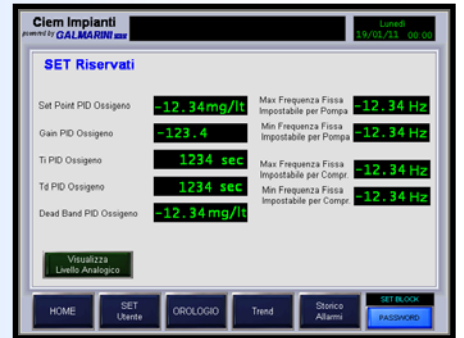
Ciem Impianti
powered by GALMARINI

Lunedi
19/01/11 00:00

SET Riservati

Set Point PID Ossigeno
-12.34mg/lt

Gain PID Ossigeno
-123.4

Ti PID Ossigeno
1234 sec

Td PID Ossigeno
1234 sec

Dead Band PID Ossigeno
-12.34mg/lt

Max Frequenza Fissa Impostabile per Pompa
-12.34 Hz

Min Frequenza Fissa Impostabile per Pompa
-12.34 Hz

Max Frequenza Fissa Impostabile per Compr.
-12.34 Hz

Min Frequenza Fissa Impostabile per Compr.
-12.34 Hz

Visualizza Livello Analogico

HOME

SET Utente

OROLOGIO

Trend

Storico Allarmi

SET BLOCK

PASSWORD